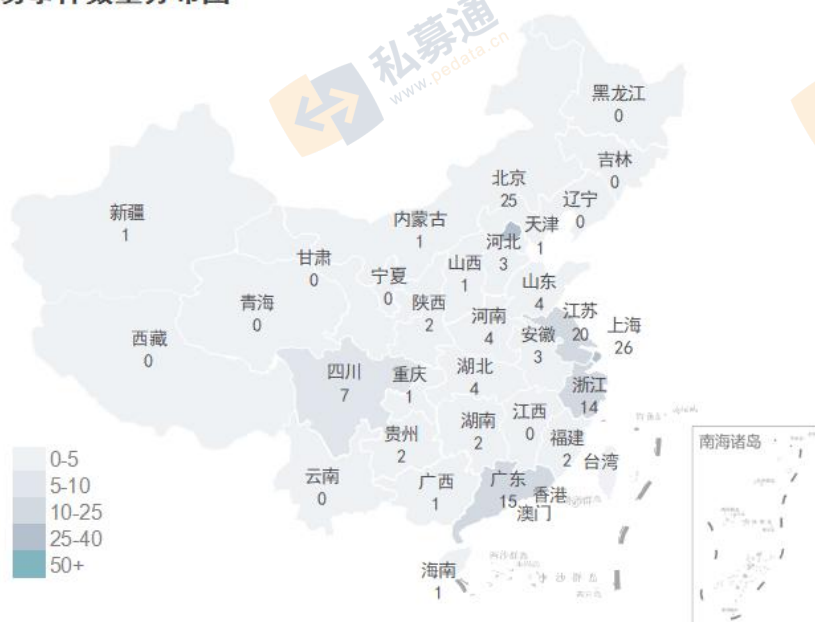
私募通
www.pedata.cn

黑龙江
0

吉林
0

北京
25

辽宁
0

新疆
1

内蒙古
1

天津
1

河北
3

甘肃
0

宁夏
0

山西
1

山东
4

青海
0

陕西
2

河南
4

江苏
20

上海
26

西藏
0

安徽
3

四川
7

重庆
1

湖北
4

浙江
14

贵州
2

湖南
2

江西
0

福建
2

台湾

云南
0

广西
1

广东
15

香港

澳门

海南
1

南海诸岛

0-5
5-10
10-25
25-40
50+